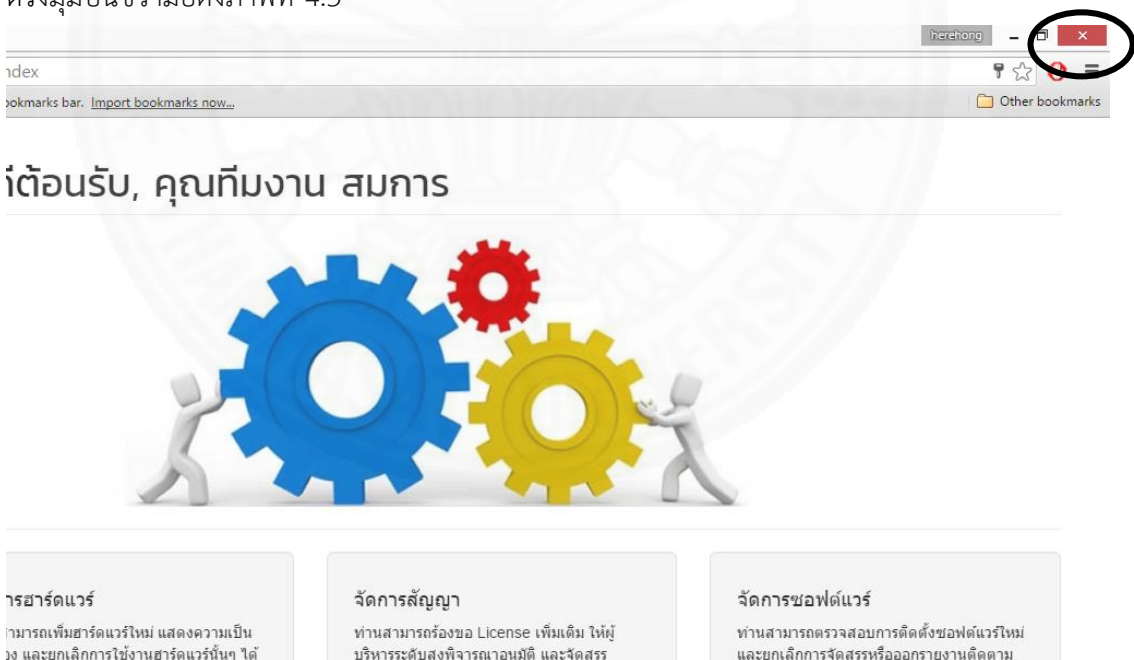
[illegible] 4.5

herehong

ndex

okmarks bar. Import bookmarks now...

Other bookmarks

ต้อนรับ, คุณทีมงาน สมการ

ารฮาร์ดแวร์

ามารถเพิ่มฮาร์ดแวร์ใหม่ แสดงความเป็น
ง และยกเลิกการใช้งานฮาร์ดแวร์นั้นๆ ได้

จัดการสัญญา

ท่านสามารถร้องขอ License เพิ่มเติม ให้ผู้
บริหารระดับสูงพิจารณาอนุมัติ และจัดสรร

จัดการซอฟต์แวร์

ท่านสามารถตรวจสอบการติดตั้งซอฟต์แวร์ใหม่
และยกเลิกการจัดสรรหรือออกรายงานติดตาม